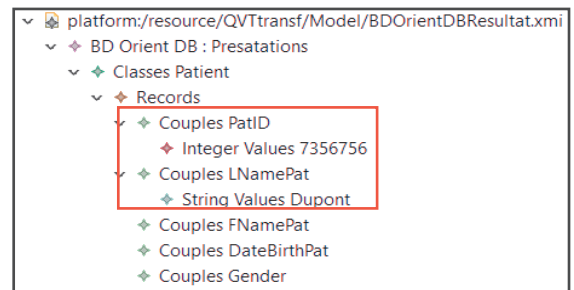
platform:/resource/QVTtransf/Model/BDOrientDBResultat.xmi
BD Orient DB : Presatations
Classes Patient
Records
Couples PatID
Integer Values 7356756
Couples LNamePat
String Values Dupont
Couples FNamePat
Couples DateBirthPat
Couples Gender